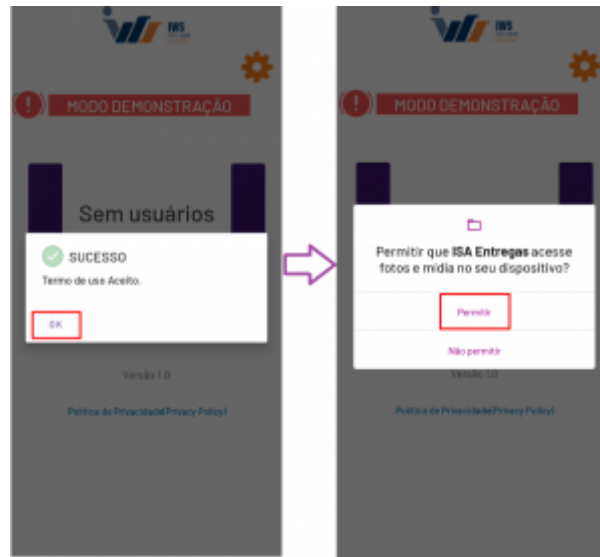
IWS

MODO DEMONSTRAÇÃO

Sem usuários

SUCESSO

Termo de uso Aceito.

OK

Versão 1.0

Política de Privacidade(Privacy Policy)

IWS

MODO DEMONSTRAÇÃO

Permitir que **ISA Entregas** acesse fotos e mídia no seu dispositivo?

Permitir

Não permitir

Política de Privacidade(Privacy Policy)